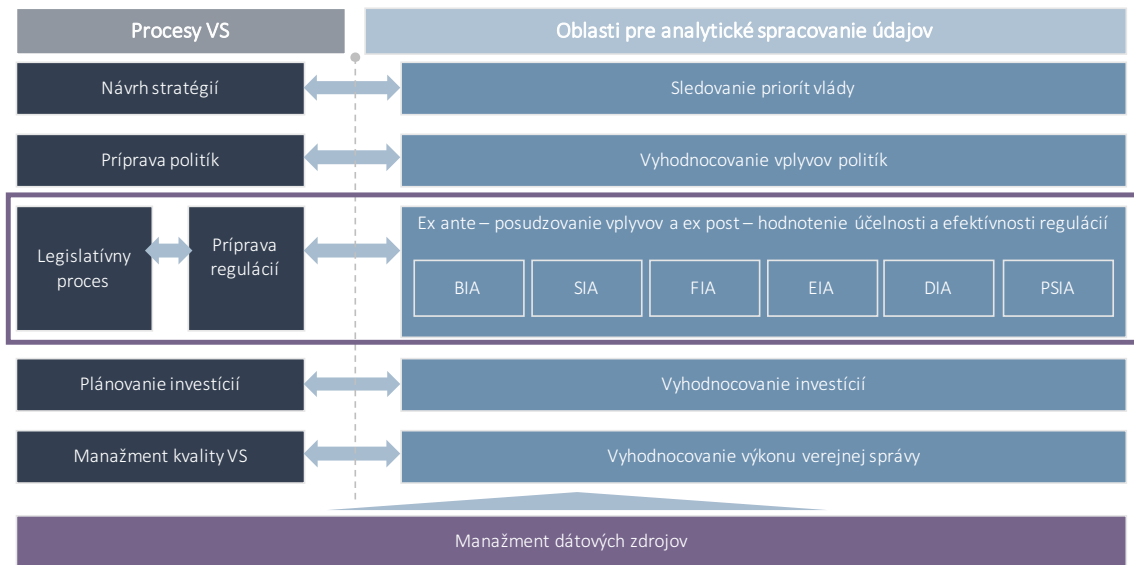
Procesy VS

Oblasti pre analytické spracovanie údajov

Návrh stratégií

Sledovanie priorít vlády

Príprava politík

Vyhodnocovanie vplyvov politík

Legislatívny proces

Príprava regulácií

Ex ante – posudzovanie vplyvov a ex post – hodnotenie účelnosti a efektívnosti regulácií

| BIA | SIA | FIA | EIA | DIA | PSIA |
|---|---|---|---|---|---|

Plánovanie investícií

Vyhodnocovanie investícií

Manažment kvality VS

Vyhodnocovanie výkonu verejnej správy

Manažment dátových zdrojov